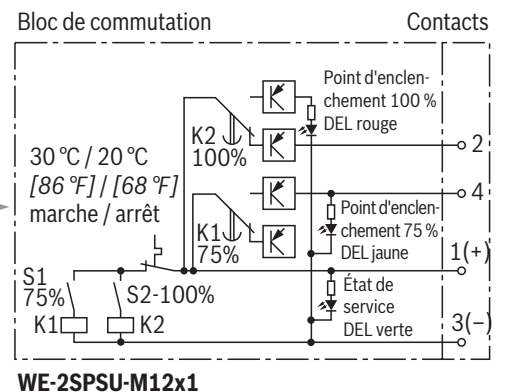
Bloc de commutation

Contacts

Point d'enclenchement 100 %
DEL rouge

K2
100%

30 °C / 20 °C
[86 °F] / [68 °F]
marche / arrêt

2

4

K1
75%

Point d'enclenchement 75 %
DEL jaune

1(+)

S1
75%

S2-100%

État de service
DEL verte

K1

K2

3(−)

WE-2SPSU-M12x1